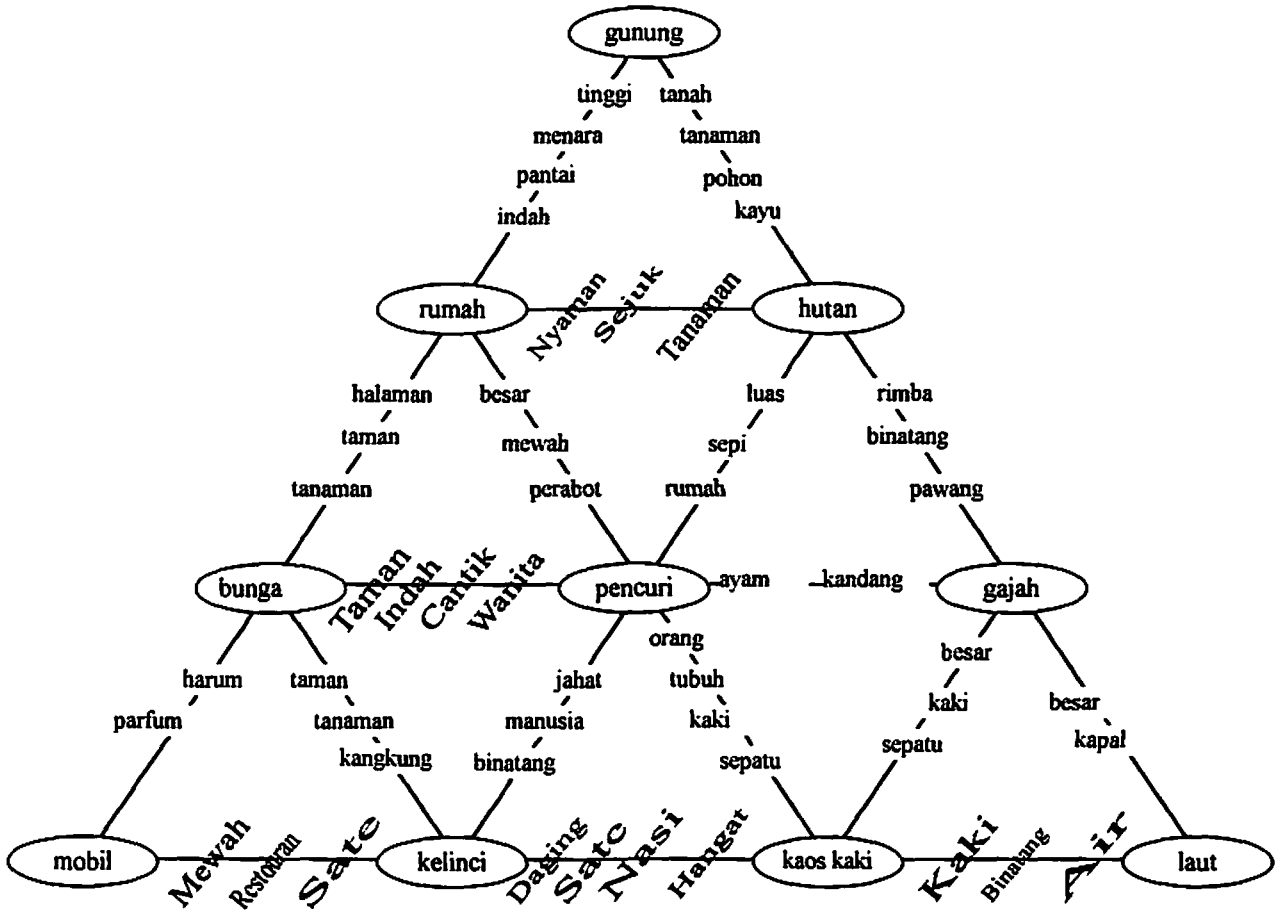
gunung
tinggi
menara
pantai
indah
tanah
tanaman
pohon
kayu
rumah
Nyaman
Sejuk
Tanaman
hutan
halaman
taman
tanaman
besar
mewah
perabot
luas
sepi
rumah
rimba
binatang
pawang
bunga
Taman
Indah
Cantik
Wanita
pencuri
ayam
kandang
gajah
harum
parfum
taman
tanaman
kangkung
jahat
manusia
binatang
orang
tubuh
kaki
sepatu
besar
kaki
sepatu
besar
kapal
mobil
Mewah
Restoran
Sate
kelinci
Daging
Sate
Nasi
Hangat
kaos kaki
Kaki
Binatang
Air
laut